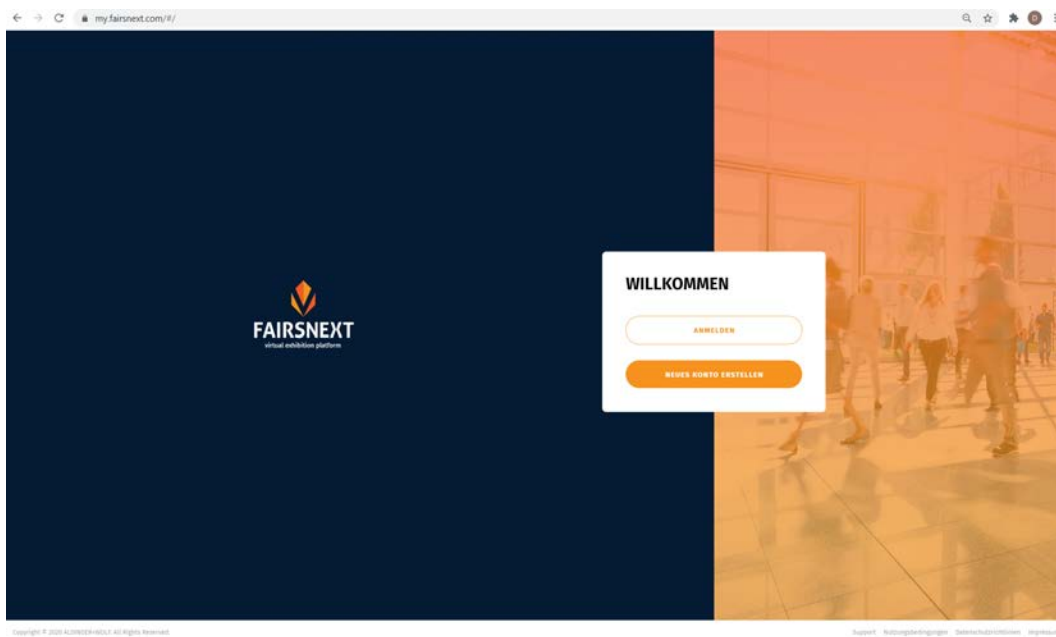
my.fairsnext.com/#/

FAIRSNEXT
virtual exhibition platform

WILLKOMMEN

ANMELDEN

NEUES KONTO ERSTELLEN

Copyright © 2020 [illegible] All Rights Reserved.

Support Nutzungsbedingungen Datenschutzrichtlinien Impressum